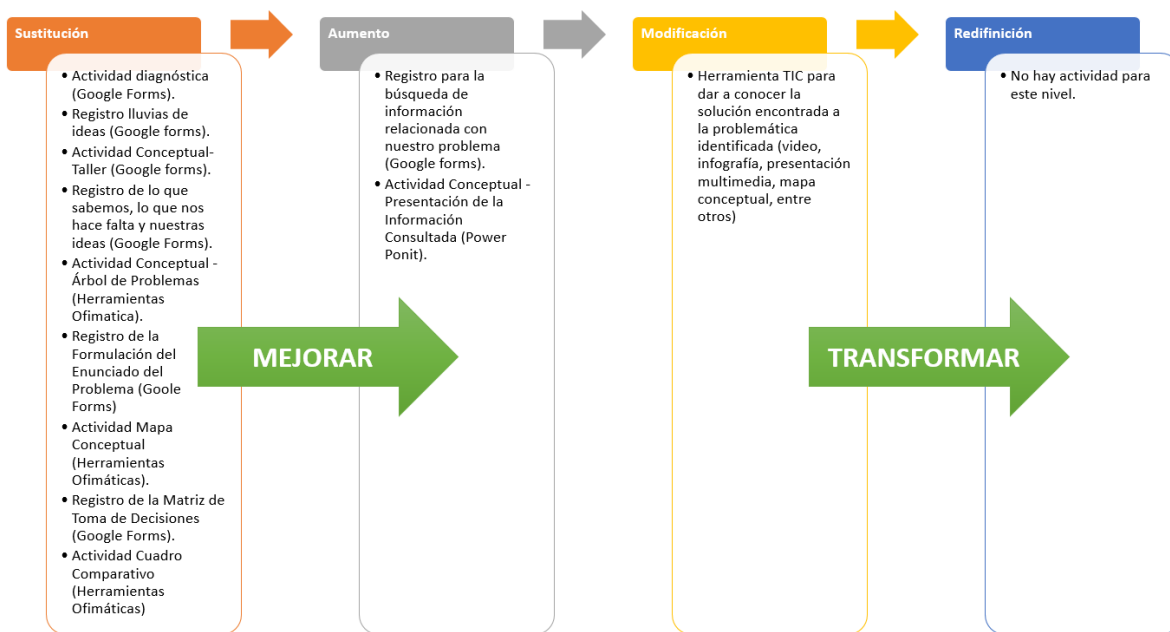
Sustitución

- Actividad diagnóstica (Google Forms).
- Registro lluvias de ideas (Google forms).
- Actividad Conceptual-Taller (Google forms).
- Registro de lo que sabemos, lo que nos hace falta y nuestras ideas (Google Forms).
- Actividad Conceptual - Árbol de Problemas (Herramientas Ofimatica).
- Registro de la Formulación del Enunciado del Problema (Goole Forms)
- Actividad Mapa Conceptual (Herramientas Ofimáticas).
- Registro de la Matriz de Toma de Decisiones (Google Forms).
- Actividad Cuadro Comparativo (Herramientas Ofimáticas)

MEJORAR

Aumento

- Registro para la búsqueda de información relacionada con nuestro problema (Google forms).
- Actividad Conceptual - Presentación de la Información Consultada (Power Ponit).

Modificación

- Herramienta TIC para dar a conocer la solución encontrada a la problemática identificada (video, infografía, presentación multimedia, mapa conceptual, entre otros)

TRANSFORMAR

Redifinición

- No hay actividad para este nivel.